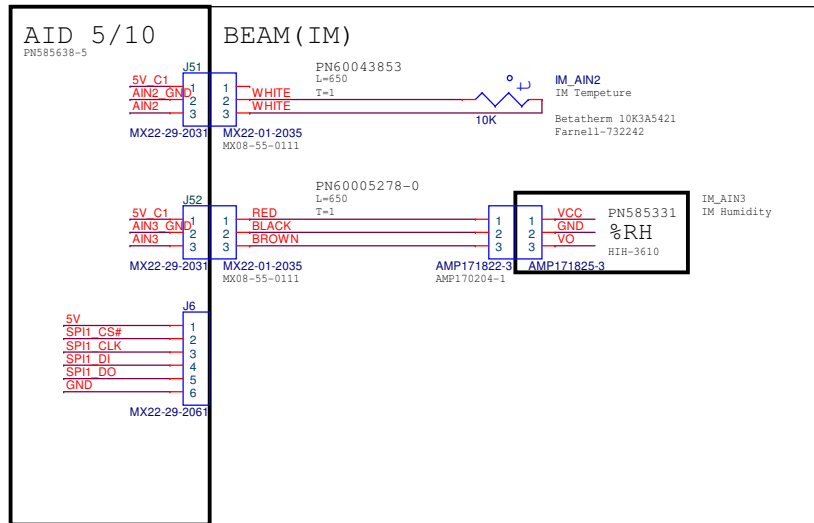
AID 5/10
PN585638-5

BEAM(IM)

J51
5V_C1 1
AIN2_GND 2
AIN2 3
MX22-29-2031

1
2
3
MX22-01-2035
MX08-55-0111

PN60043853
L=650
T=1
WHITE
WHITE

10K

IM_AIN2
IM Tempeture

Betatherm 10K3A5421
Farnell-732242

PN60005278-0
L=650
T=1

J52
5V_C1 1
AIN3_GND 2
AIN3 3
MX22-29-2031

1
2
3
MX22-01-2035
MX08-55-0111

RED
BLACK
BROWN

1
2
3
AMP171822-3
AMP170204-1

1
2
3
AMP171825-3

VCC
GND
VO

PN585331
%RH
HIH-3610

IM_AIN3
IM Humidity

J6
5V 1
SPI1_CS# 2
SPI1_CLK 3
SPI1_DI 4
SPI1_DO 5
GND 6
MX22-29-2061